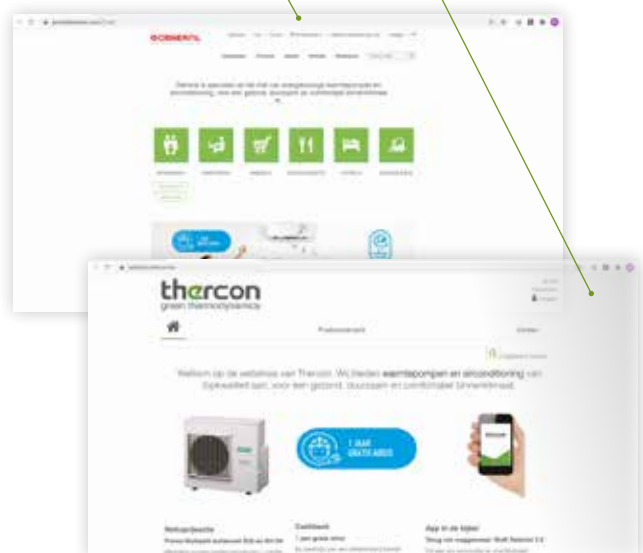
DEMENTIL

thercon
green thermodynamics

Productoverzicht

Contact

Welkom op de website van Thercon. Wij bieden warmtepompen en airconditioning van topkwaliteit aan, voor een gezond, duurzaam en comfortabel binnenklimaat.

1 JAAR GRATIS ABO

Actualiteit

Cashback

App in de kijker